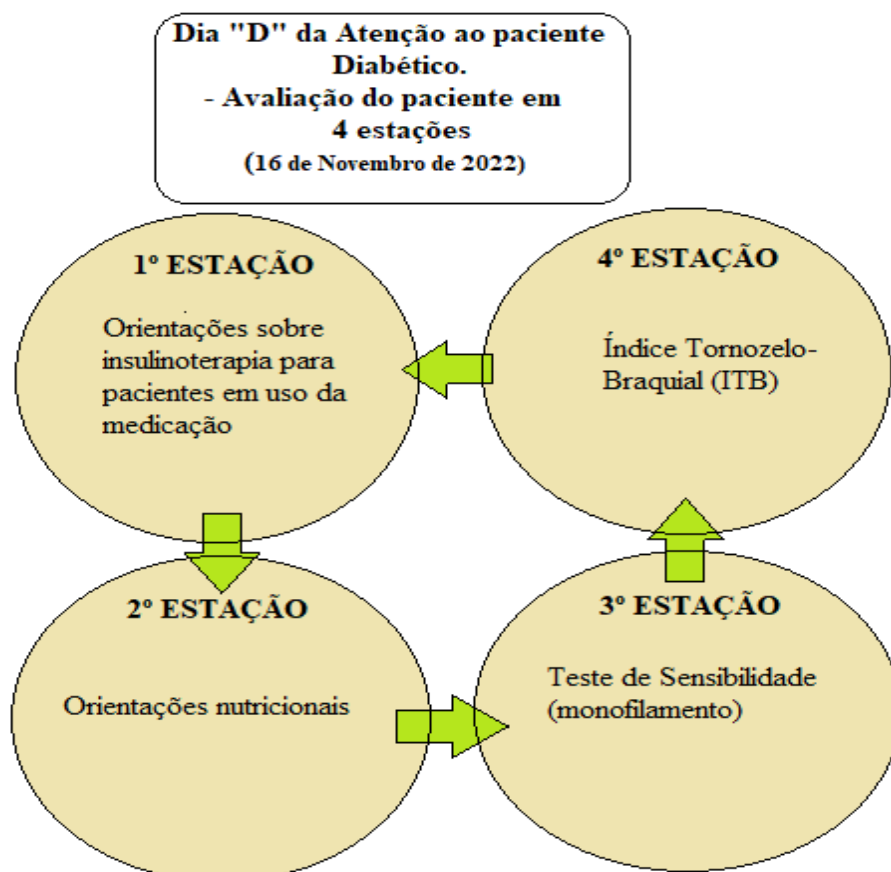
Dia "D" da Atenção ao paciente Diabético.
- Avaliação do paciente em 4 estações
(16 de Novembro de 2022)

1º ESTAÇÃO

Orientações sobre insulinoterapia para pacientes em uso da medicação

4º ESTAÇÃO

Índice Tornozelo-Braquial (ITB)

2º ESTAÇÃO

Orientações nutricionais

3º ESTAÇÃO

Teste de Sensibilidade (monofilamento)